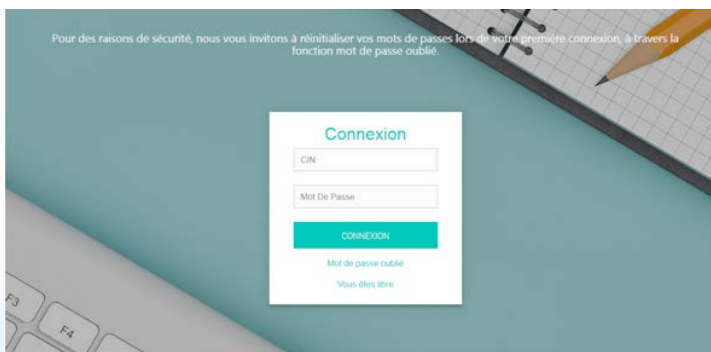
Pour des raisons de sécurité, nous vous invitons à réinitialiser vos mots de passes lors de votre première connexion, à travers la fonction mot de passe oublié.

Connexion

CIN

Mot De Passe

CONNEXION

Mot de passe oublié

Vous êtes libre

F3

F4